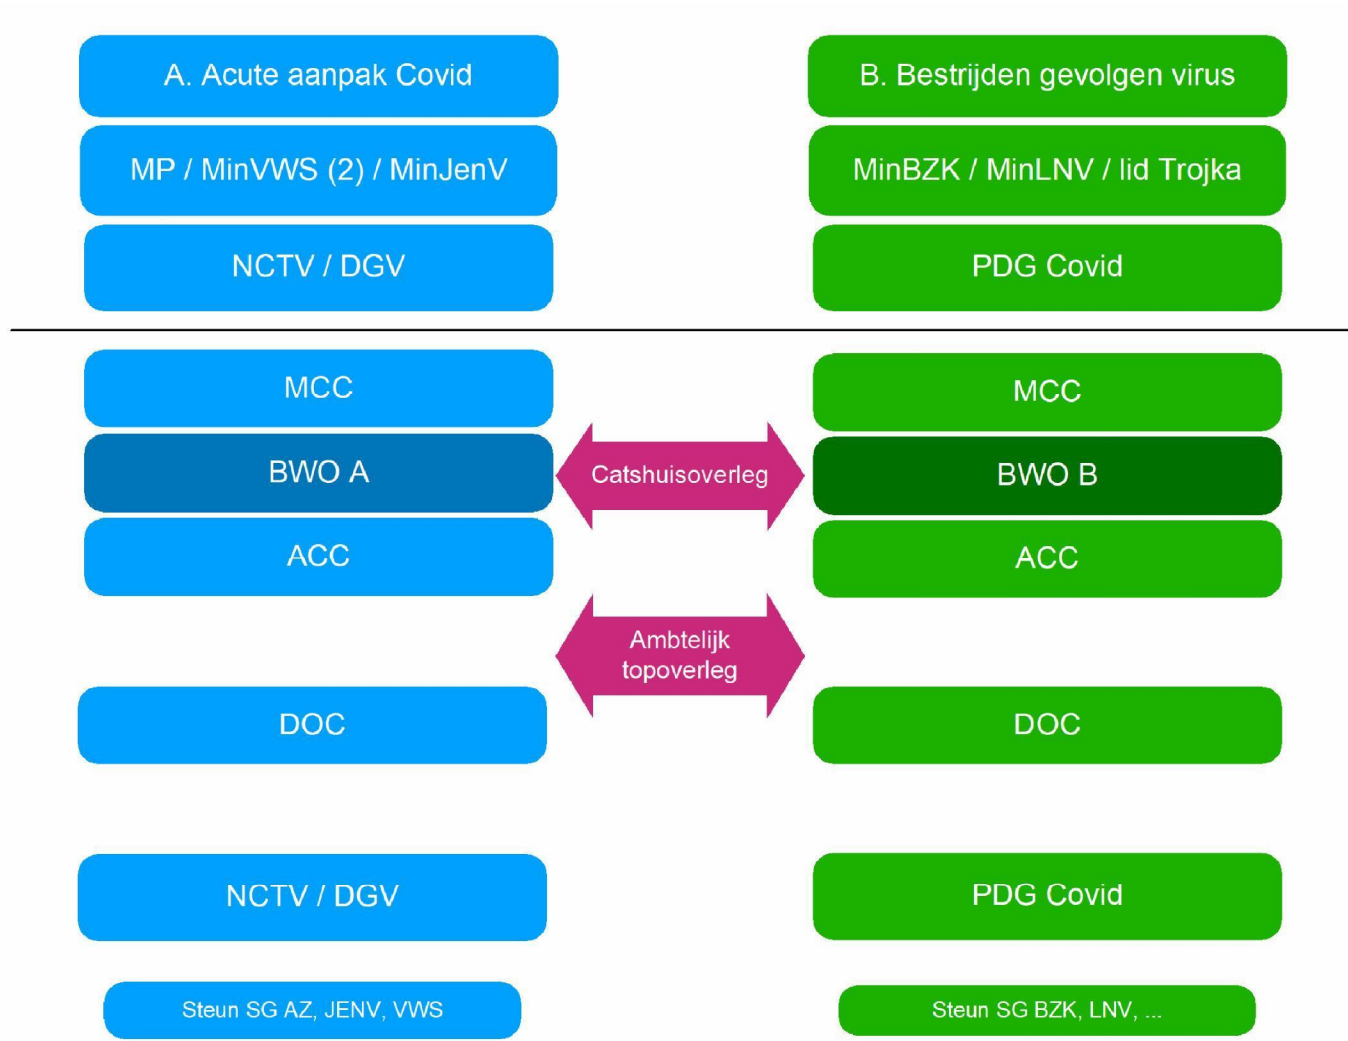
A. Acute aanpak Covid

MP / MinVWS (2) / MinJenV

NCTV / DGV

B. Bestrijden gevolgen virus

MinBZK / MinLNV / lid Trojka

PDG Covid

MCC

BWO A

ACC

Catshuisoverleg

MCC

BWO B

ACC

Ambtelijk topoverleg

DOC

DOC

NCTV / DGV

PDG Covid

Steun SG AZ, JENV, VWS

Steun SG BZK, LNV, ...